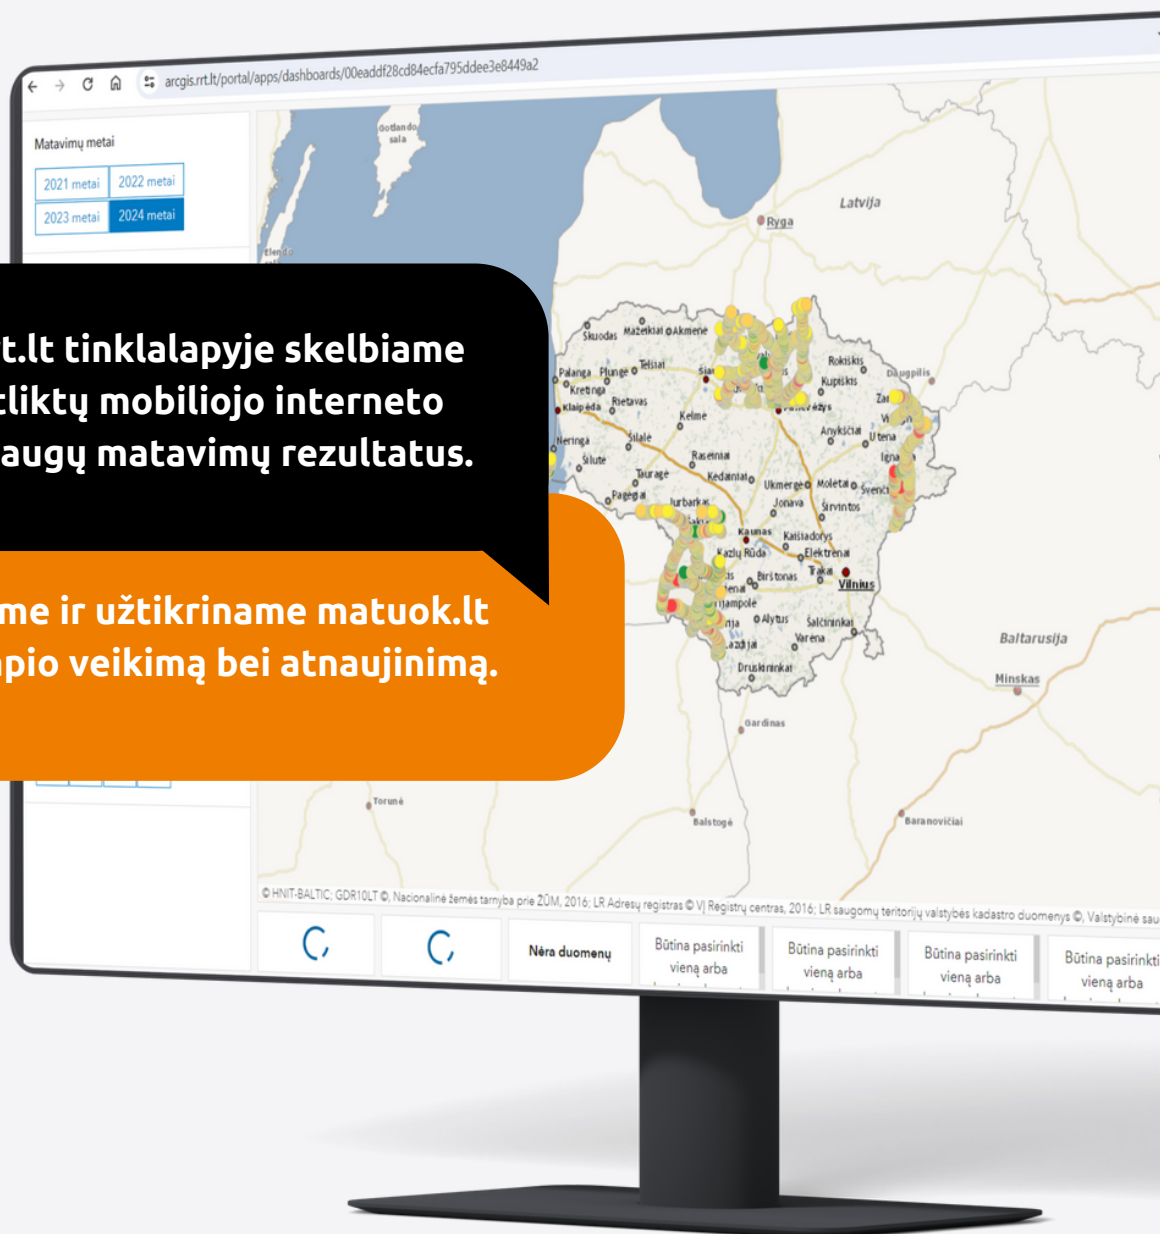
arcgis.rrt.lt/portal/apps/dashboards/00eaddf28cd84ecfa795ddee3e8449a2

Matavimų metai

2021 metai
2022 metai
2023 metai
2024 metai

t.lt tinklalapyje skelbiame
tliktų mobiliojo interneto
augų matavimų rezultatus.

me ir užtikriname matuok.lt
pio veikimą bei atnaujinimą.

Gotlando sala
Latvija
Ryga
Skuodas
Mažeikiai
Akmenė
Palanga
Plungė
Telšiai
Kretinga
Klaipėda
Rietavas
Kelmė
Rokiškis
Kupiškis
Daugpilis
Zarasai
Anykščiai
Utena
Ignalina
Neringa
Šilalė
Šilutė
Raseiniai
Tauragė
Kėdainiai
Ukmergė
Molėtai
Švenčionys
Pagėgiai
Jurbarkas
Jonava
Širvintos
Kaunas
Kaišiadorys
Kazlų Rūda
Elektrėnai
Birštonas
Trakai
Vilnius
Marijampolė
Alytus
Šalčininkai
Varėna
Druskininkai
Baltarusija
Minskas
Gardinas
Torunė
Balstogė
Baranovičiai

© HNIT-BALTIC; GDR10LT ©, Nacionalinė žemės tarnyba prie ŽŪM, 2016; LR Adresų registras © VĮ Registrų centras, 2016; LR saugomų teritorijų valstybės kadastro duomenys ©, Valstybinė sau

Nėra duomenų
Būtina pasirinkti vieną arba
Būtina pasirinkti vieną arba
Būtina pasirinkti vieną arba
Būtina pasirinkti vieną arba